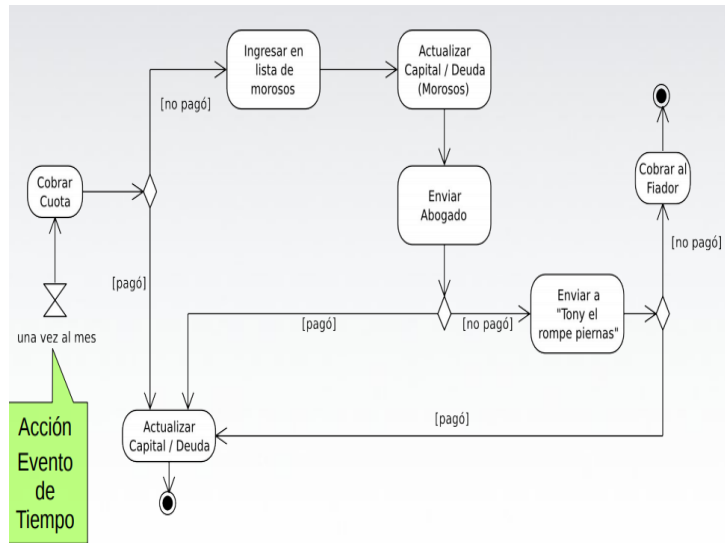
Ingresar en lista de morosos

Actualizar Capital / Deuda (Morosos)

[no pagó]

Cobrar Cuota

Enviar Abogado

Cobrar al Fiador

[no pagó]

[pagó]

una vez al mes

[pagó]

[no pagó]

Enviar a "Tony el rompe piernas"

[pagó]

Actualizar Capital / Deuda

Acción Evento de Tiempo